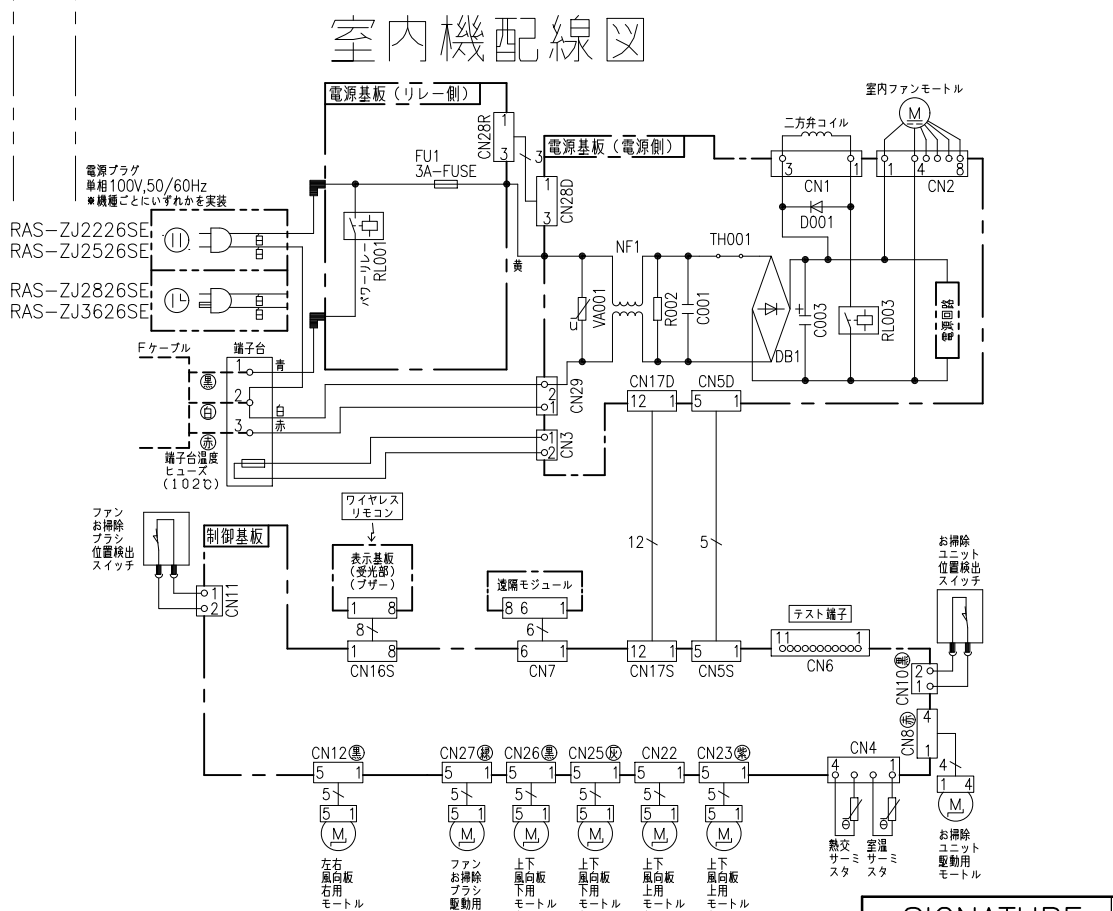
室内機配線図

電源基板（リレー側）

電源基板（電源側）

室内ファンモートル

二方弁コイル

電源プラグ
単相100V,50/60Hz
※機種ごとにいずれかを実装

RAS-ZJ2226SE
RAS-ZJ2526SE

RAS-ZJ2826SE
RAS-ZJ3626SE

FU1
3A-FUSE

CN28R
CN28D

パワーリレー
RL001

黄

NF1
TH001
VA001
R002
C001
DB1
C003
RL003
電源回路
CN1
CN2
D001

Fケーブル
端子台
青
白
赤
黒
白
赤

端子台温度
ヒューズ
(102℃)

CN29
CN3
CN17D
CN5D

ファン
お掃除
ブラシ
位置検出
スイッチ

CN11

制御基板

ワイヤレス
リモコン

表示基板
(受光部)
(ブザー)

遠隔モジュール

CN16S
CN7
CN17S
CN5S

テスト端子
CN6

お掃除
ユニット
位置検出
スイッチ

CN10(黒)
CN8(赤)
CN4

CN12(黒)
CN27(緑)
CN26(黒)
CN25(灰)
CN22
CN23(紫)

左右
風向板
右用
モートル

ファン
お掃除
ブラシ
駆動用

上下
風向板
下用
モートル

上下
風向板
下用
モートル

上下
風向板
上用
モートル

上下
風向板
上用
モートル

熱交
サーミ
スタ

室温
サーミ
スタ

お掃除
ユニット
駆動用
モートル

SIGNATURE